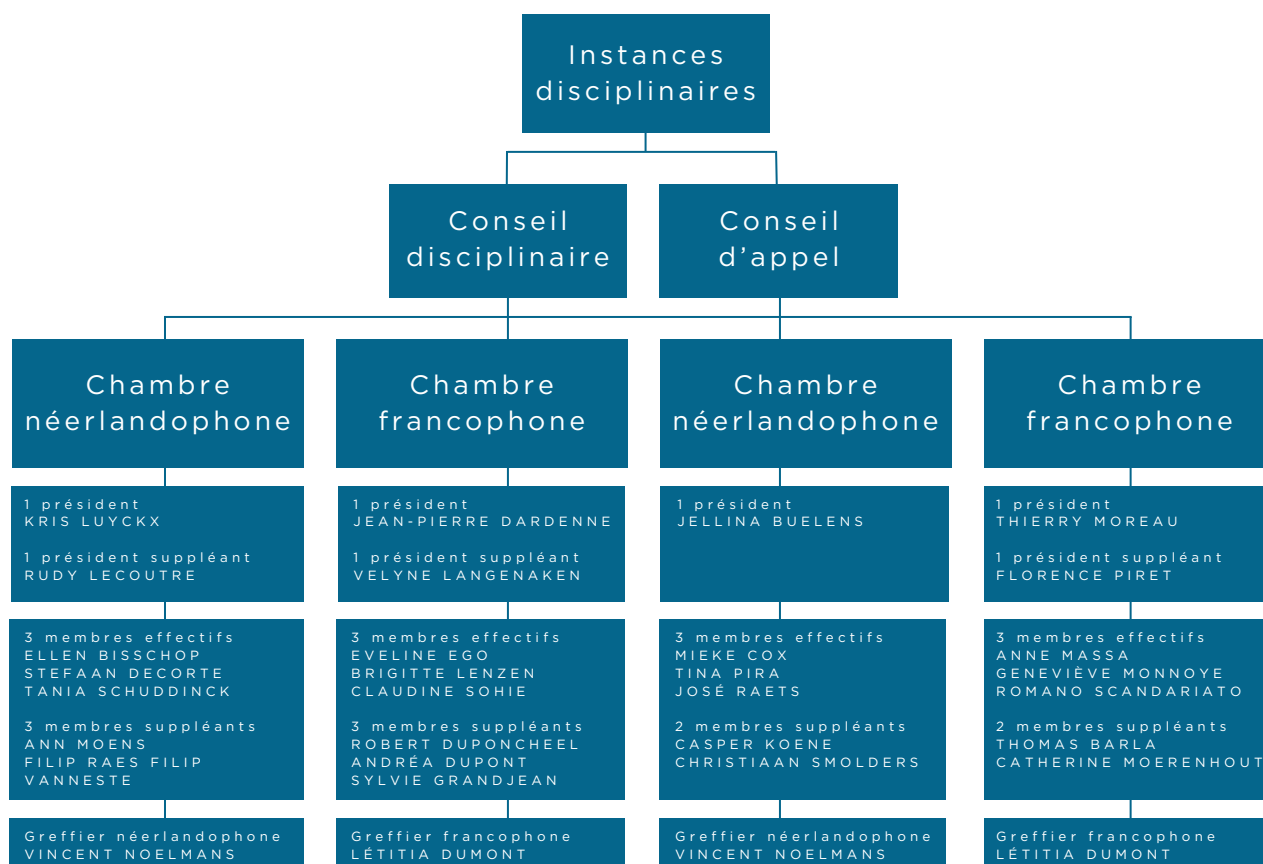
Instances disciplinaires

Conseil disciplinaire

Conseil d'appel

Chambre néerlandophone

1 président
KRIS LUYCKX

1 président suppléant
RUDY LECOUTRE

3 membres effectifs
ELLEN BISSCHOP
STEFAAN DECORTE
TANIA SCHUDDINCK

3 membres suppléants
ANN MOENS
FILIP RAES FILIP
VANNESTE

Greffier néerlandophone
VINCENT NOELMANS

Chambre francophone

1 président
JEAN-PIERRE DARDENNE

1 président suppléant
VELYNE LANGENAKEN

3 membres effectifs
EVELINE EGO
BRIGITTE LENZEN
CLAUDINE SOHIE

3 membres suppléants
ROBERT DUPONCHEEL
ANDRÉA DUPONT
SYLVIE GRANDJEAN

Greffier francophone
LÉTITIA DUMONT

Chambre néerlandophone

1 président
JELLINA BUELENS

3 membres effectifs
MIEKE COX
TINA PIRA
JOSÉ RAETS

2 membres suppléants
CASPER KOENE
CHRISTIAAN SMOLDERS

Greffier néerlandophone
VINCENT NOELMANS

Chambre francophone

1 président
THIERRY MOREAU

1 président suppléant
FLORENCE PIRET

3 membres effectifs
ANNE MASSA
GENEVIÈVE MONNOYE
ROMANO SCANDARIATO

2 membres suppléants
THOMAS BARLA
CATHERINE MOERENHOUT

Greffier francophone
LÉTITIA DUMONT